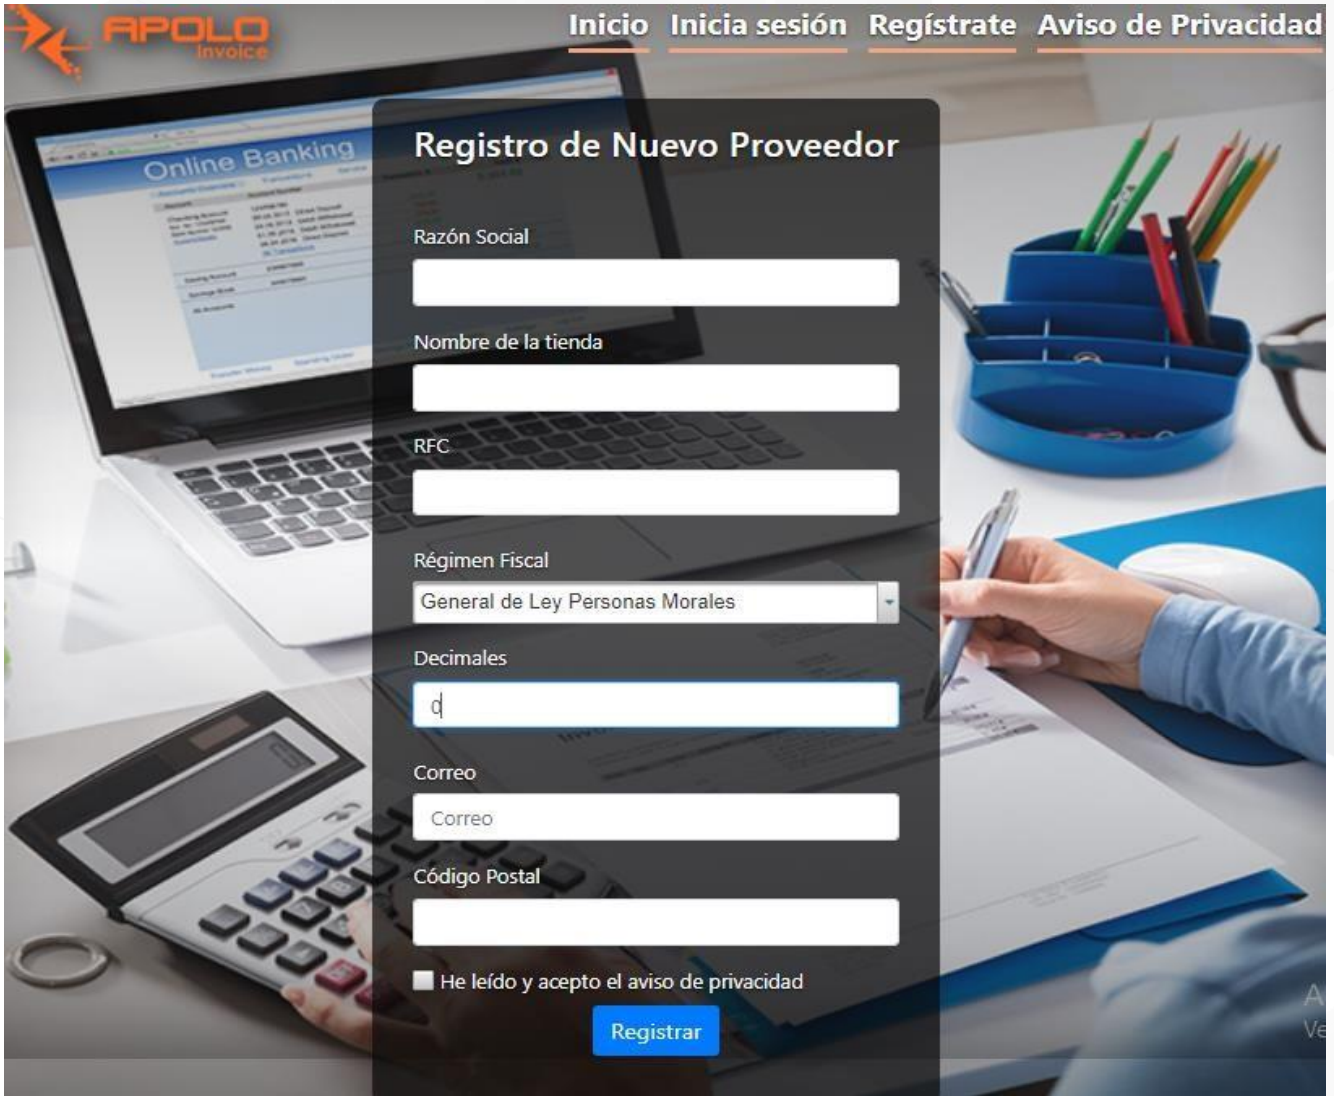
APOLO Invoice

Inicio Inicia sesión Regístrate Aviso de Privacidad

Online Banking

Registro de Nuevo Proveedor

Razón Social

Nombre de la tienda

RFC

Régimen Fiscal

General de Ley Personas Morales

Decimales

0

Correo

Correo

Código Postal

He leído y acepto el aviso de privacidad

Registrar